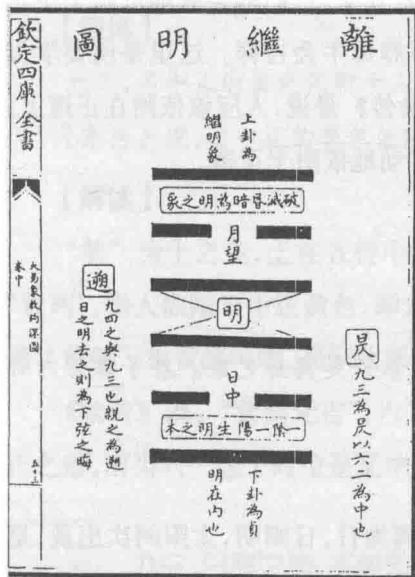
欽定四庫全書

大易象數鉤深圖

卷中

離繼明圖

上卦為繼明象

破滅昏暗為明之象

月望

明

日中

一陽生明之本

下卦為貞明在內也

遡

九四之與九三也就之為遡日之明去之則為下弦之晦

昃

九三為昃以六二為中也